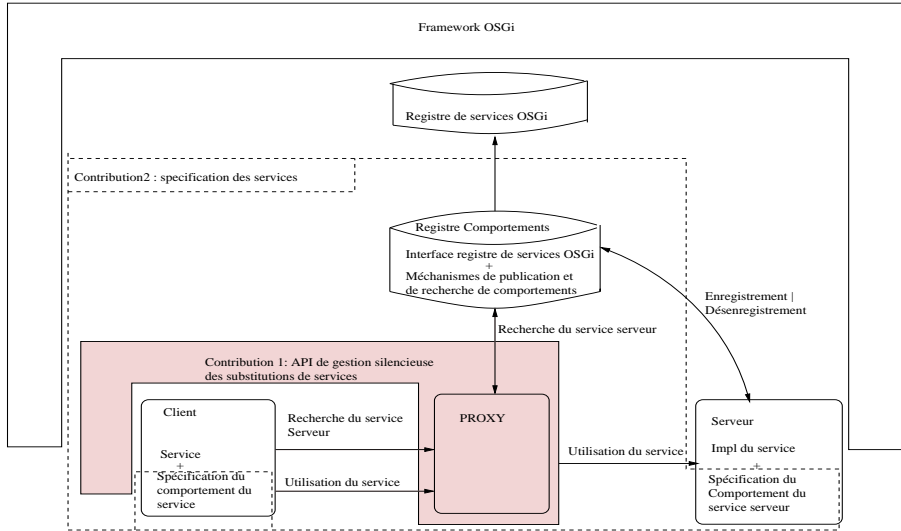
Framework OSGi

Registre de services OSGi

Contribution2 : specification des services

Registre Comportements

Interface registre de services OSGi
+
Méchanismes de publication et de recherche de comportements

Enregistrement | Désenregistrement

Recherche du service serveur

Contribution 1: API de gestion silencieuse des substitutions de services

Client

Service
+
Spécification du comportement du service

Recherche du service Serveur

Utilisation du service

PROXY

Utilisation du service

Serveur

Impl du service
+
Spécification du Comportement du service serveur